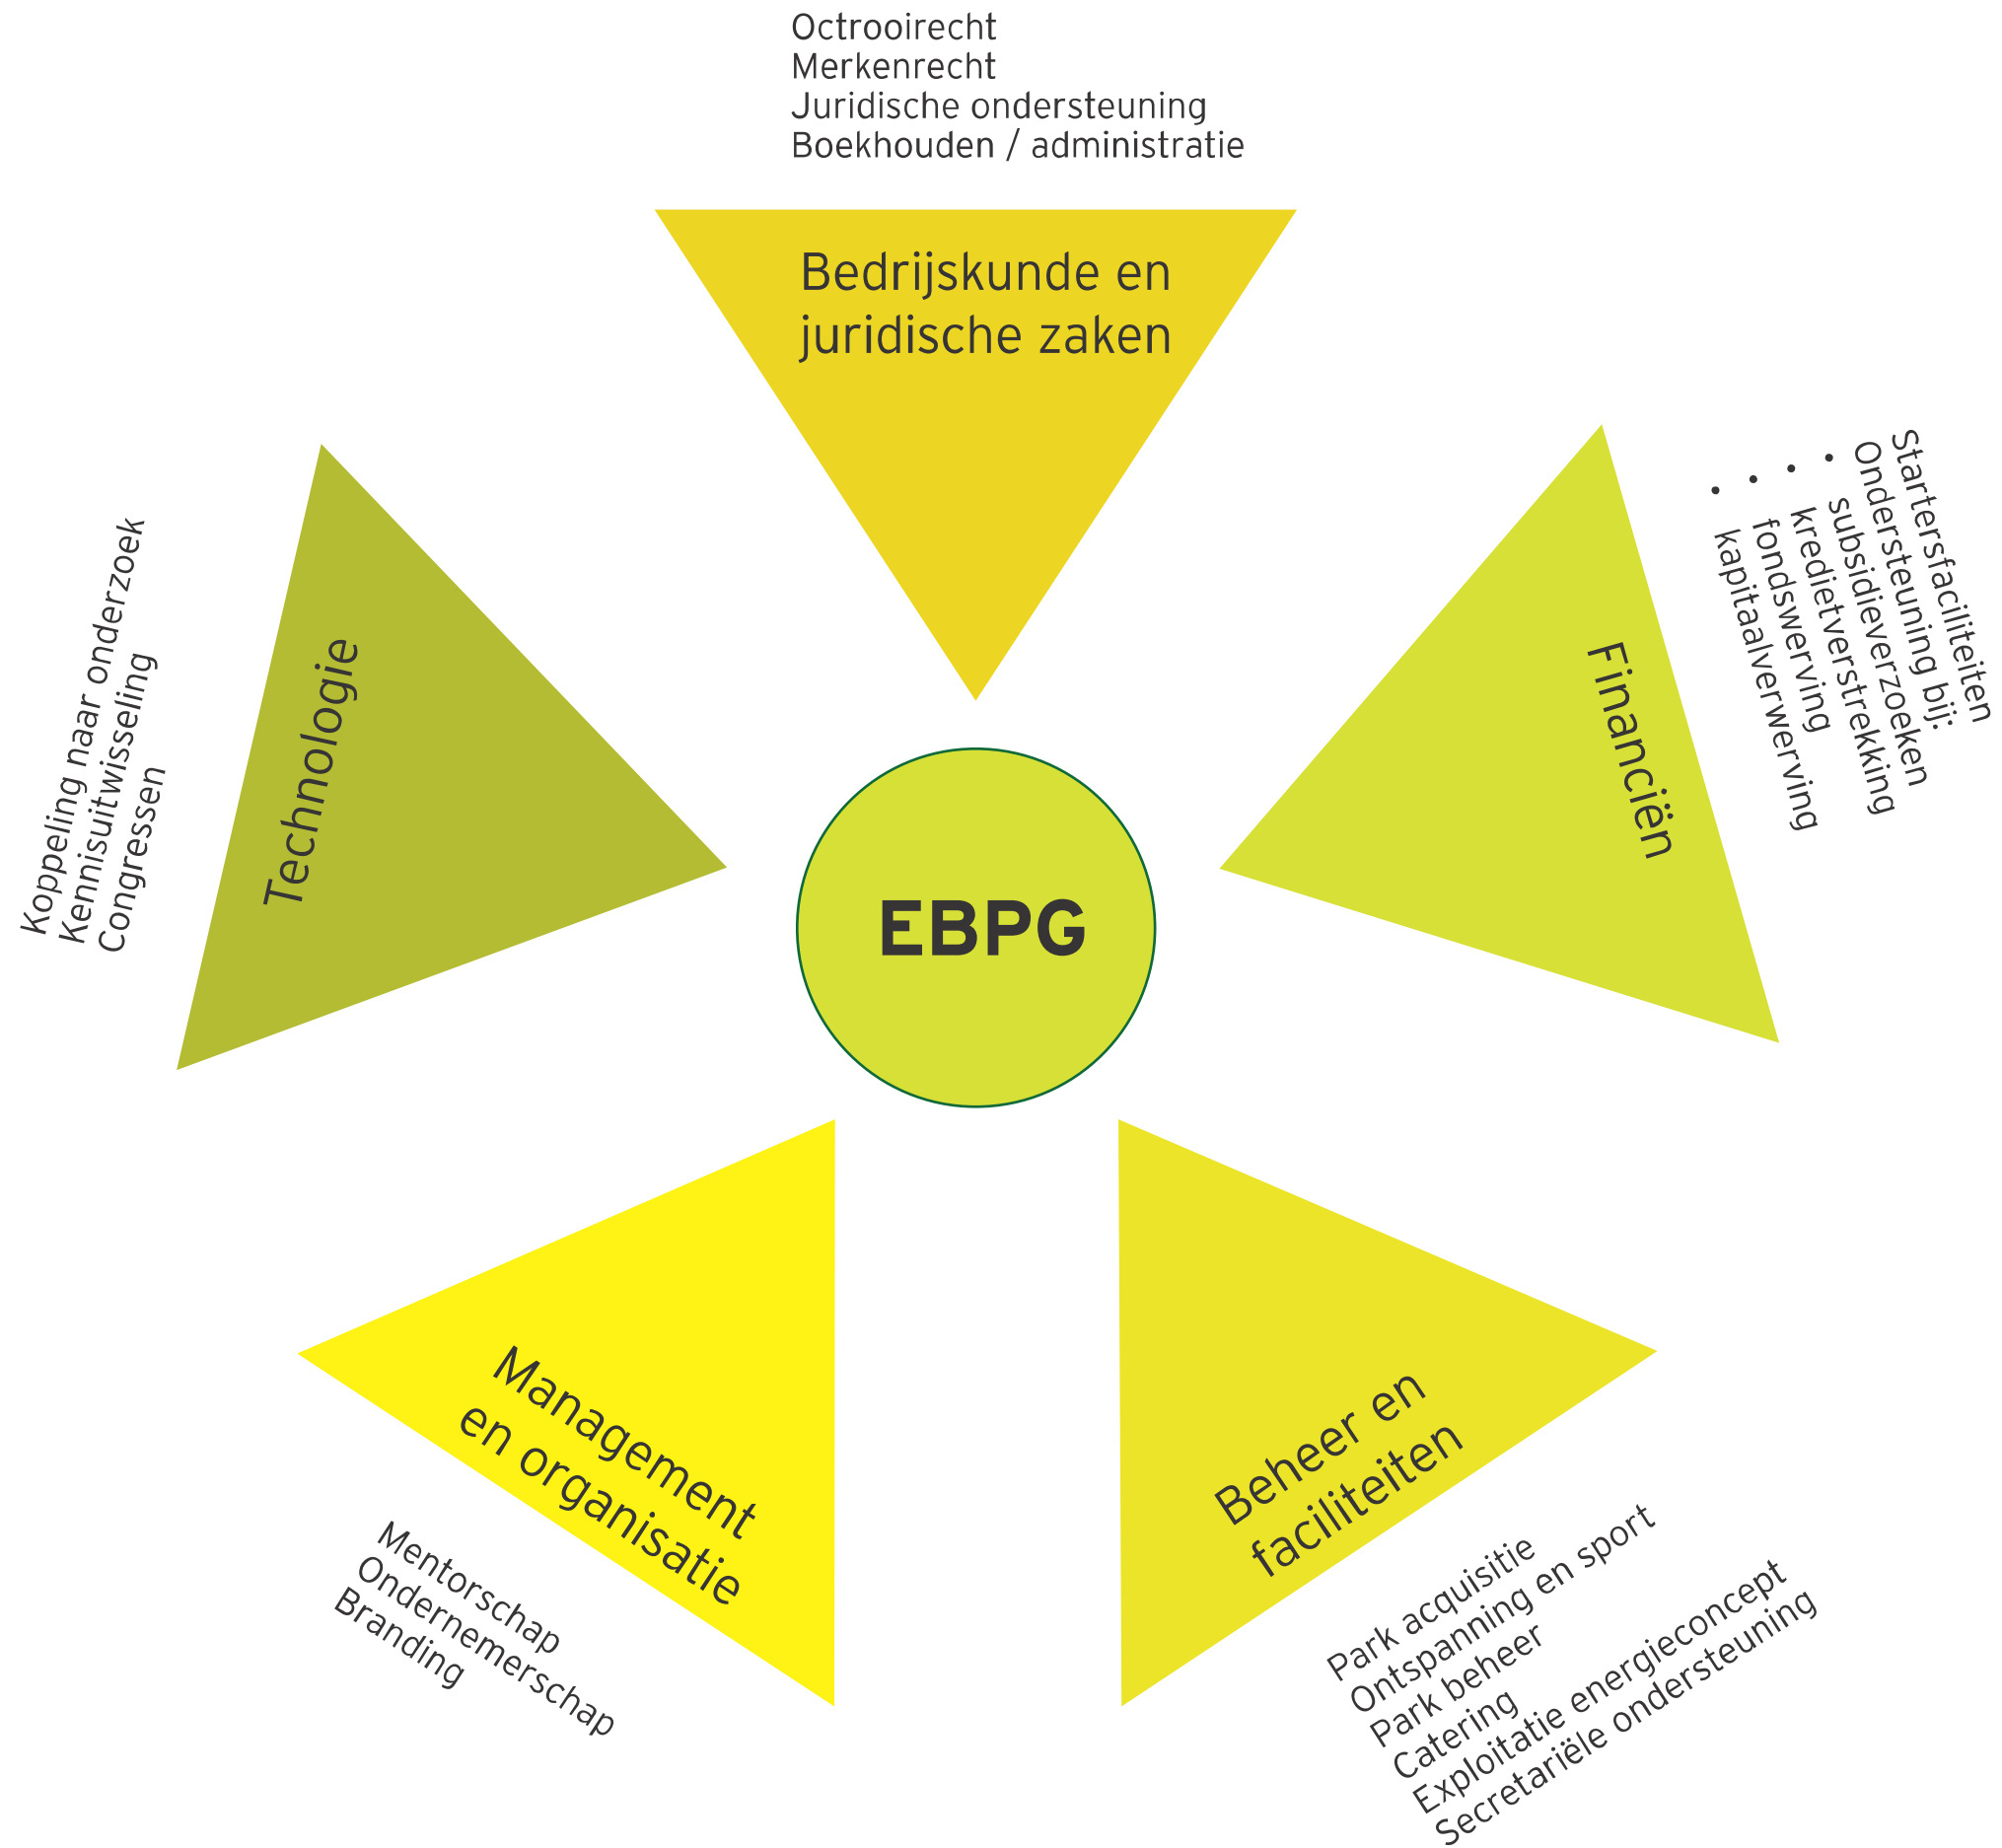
Octrooirecht
Merkenrecht
Juridische ondersteuning
Boekhouden / administratie

Bedrijskunde en juridische zaken

Startersfaciliteiten
Ondersteuning bij:
• subsidieverzoeken
• kredietverstrekking
• fondswerving
• kapitaalverwerving

Financiën

EBPG

Technologie

Koppeling naar onderzoek
Kennisuitwisseling
Congressen

Management en organisatie

Mentorschap
Ondernemerschap
Branding

Beheer en faciliteiten

Park acquisitie
Ontspanning en sport
Park beheer
Catering
Exploitatie energieconcept
Secretariële ondersteuning